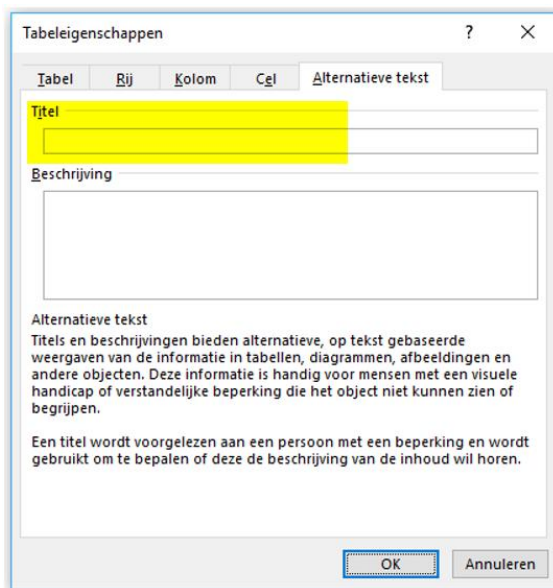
Tabeleigenschappen ? ×

Tabel Rij Kolom Cel Alternatieve tekst

Titel

Beschrijving

Alternatieve tekst
Titels en beschrijvingen bieden alternatieve, op tekst gebaseerde weergaven van de informatie in tabellen, diagrammen, afbeeldingen en andere objecten. Deze informatie is handig voor mensen met een visuele handicap of verstandelijke beperking die het object niet kunnen zien of begrijpen.

Een titel wordt voorgelezen aan een persoon met een beperking en wordt gebruikt om te bepalen of deze de beschrijving van de inhoud wil horen.

OK Annuleren